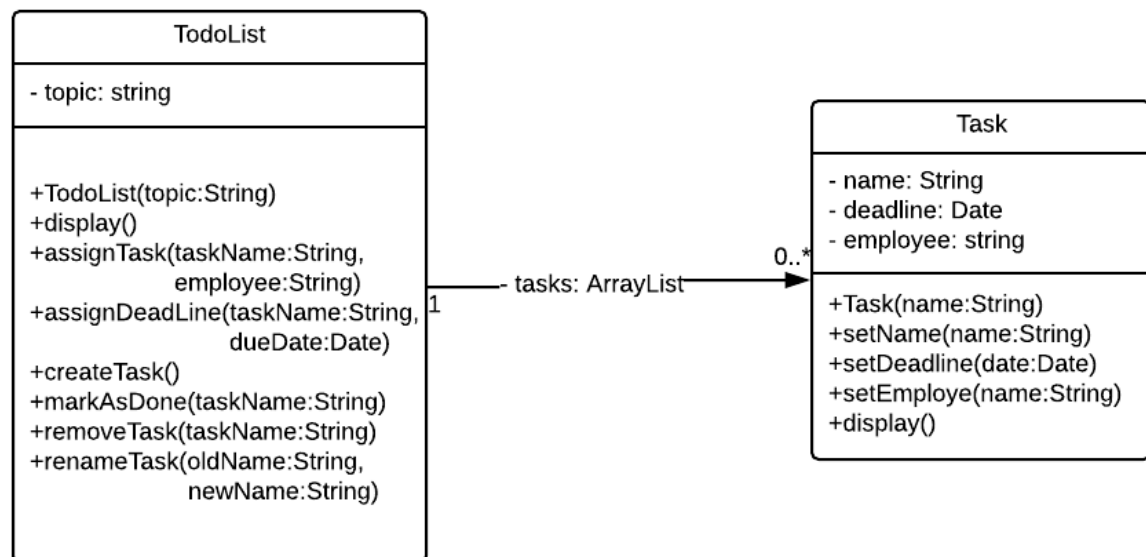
TodoList

- topic: string

+TodoList(topic:String)
+display()
+assignTask(taskName:String, employee:String)
+assignDeadLine(taskName:String, dueDate:Date)
+createTask()
+markAsDone(taskName:String)
+removeTask(taskName:String)
+renameTask(oldName:String, newName:String)

1

- tasks: ArrayList

0..*

Task

- name: String
- deadline: Date
- employee: string

+Task(name:String)
+setName(name:String)
+setDeadline(date:Date)
+setEmploye(name:String)
+display()